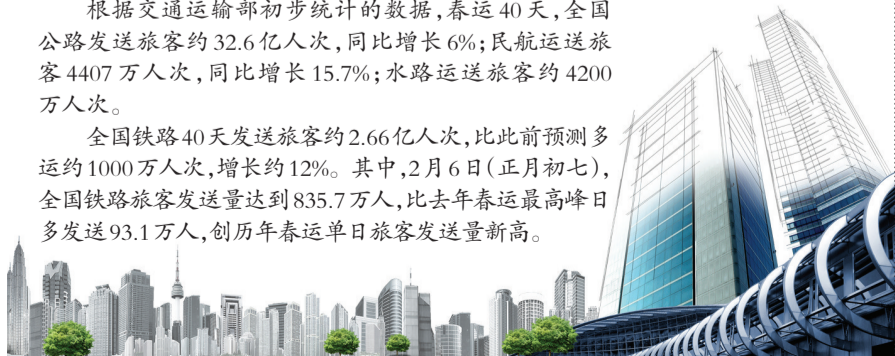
根据交通运输部初步统计的数据，春运40天，全国公路发送旅客约32.6亿人次，同比增长6%；民航运送旅客4407万人次，同比增长15.7%；水路运送旅客约4200万人次。

全国铁路40天发送旅客约2.66亿人次，比此前预测多运约1000万人次，增长约12%。其中，2月6日（正月初七），全国铁路旅客发送量达到835.7万人，比去年春运最高峰日多发送93.1万人，创历年春运单日旅客发送量新高。